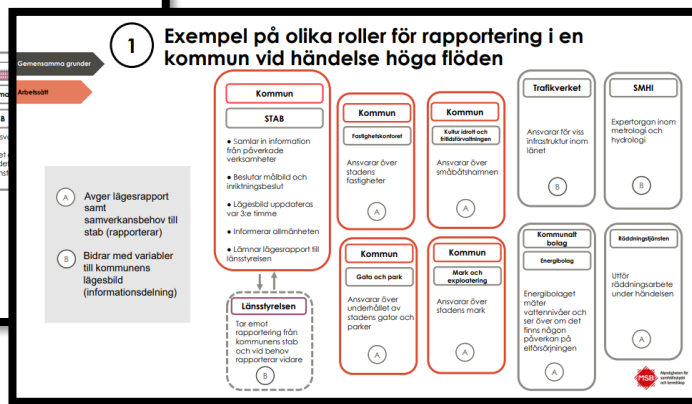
Gemensamma grunder

Arbetssätt

1 Exempel på olika roller för rapportering i en kommun vid händelse höga flöden

A Avger lägesrapport samt samverkansbehov till stab (rapporterar)

B Bidrar med variabler till kommunens lägesbild (informationsdelning)

Kommun

STAB

• Samlar in information från påverkade verksamheter

• Beslutar målbild och inriktningsbeslut

• Lägesbild uppdateras var 3:e timme

• Informerar allmänheten

• Lämnar lägesrapport till länsstyrelsen

Länsstyrelsen

Tar emot rapportering från kommunens stab och vid behov rapporterar vidare

B

Kommun

Fastighetskontoret

Ansvarar över stadens fastigheter

A

Kommun

Kultur idrott och fritidsförvaltningen

Ansvarar över småbåtshamnen

A

Kommun

Gata och park

Ansvarar över underhållet av stadens gator och parker

A

Kommun

Mark och exploatering

Ansvarar över stadens mark

A

Trafikverket

Ansvarar för viss infrastruktur inom länet

B

SMHI

Expertorgan inom metrologi och hydrologi

B

Kommunalt bolag

Energibolag

Energibolaget mäter vattennivåer och ser över om det finns någon påverkan på elförsörjningen

A

Räddningstjänsten

Utför räddningsarbete under händelsen

A

MSB Myndigheten för samhällsskydd och beredskap